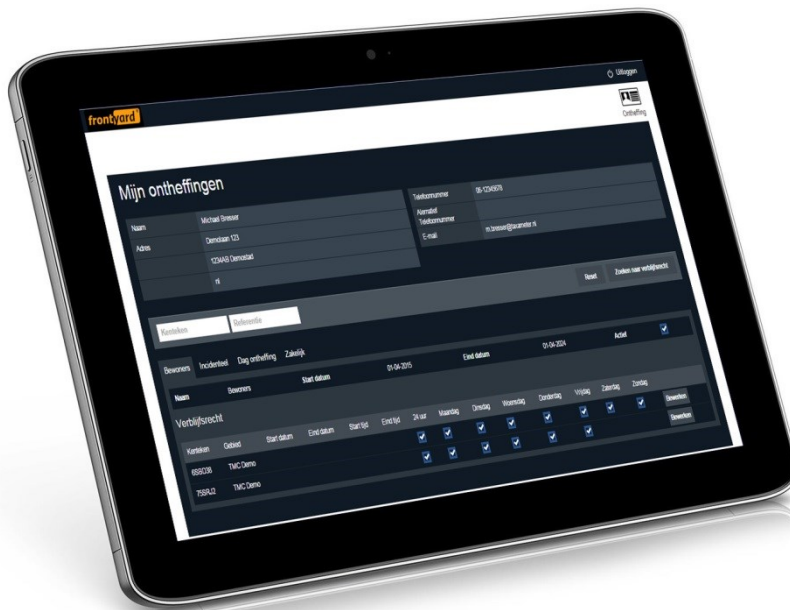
Uitloggen

frontyard

Ontheffing

Mijn ontheffingen

Naam | Michael Bresser
Adres | Demolaan 123
1234AB Demostad
nl

Telefoonnummer | 06-12345678
Alternatief Telefoonnummer
E-mail | m.bresser@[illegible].nl

Reset | Zoeken naar verblijfsrecht

Kenteken | Referentie

Bewoners | Incidenteel | Dag ontheffing | Zakelijk

| Naam | Bewoners | Start datum | 01-04-2015 | Eind datum | 01-04-2024 | Actief |
|---|---|---|---|---|---|---|

Verblijfsrecht

| Kenteken | Gebied | Start datum | Eind datum | Start tijd | Eind tijd | 24 uur | Maandag | Dinsdag | Woensdag | Donderdag | Vrijdag | Zaterdag | Zondag | |
|---|---|---|---|---|---|---|---|---|---|---|---|---|---|---|
| 65SG38 | TMC Demo | | | | | | | | | | | | | Bewerken |
| 75SRJ2 | TMC Demo | | | | | | | | | | | | | Bewerken |